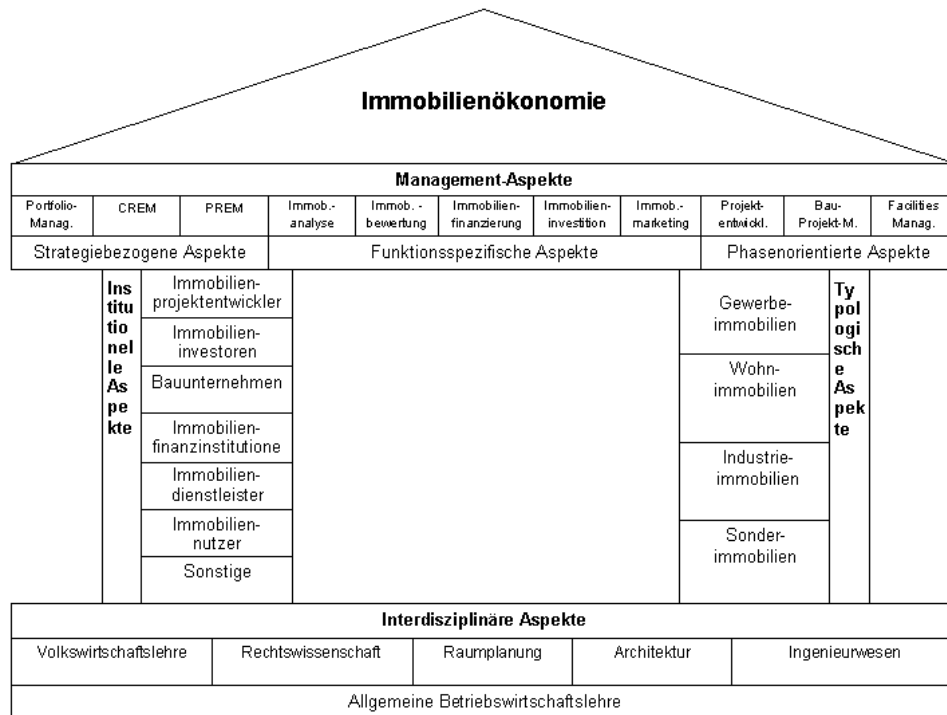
Immobilienökonomie

Management-Aspekte

Portfolio-Manag. | CREM | PREM | Immob.-analyse | Immob.-bewertung | Immobilien-finanzierung | Immobilien-investition | Immob.-marketing | Projekt-entwickl. | Bau-Projekt-M. | Facilities Manag.

Strategiebezogene Aspekte | Funktionsspezifische Aspekte | Phasenorientierte Aspekte

Institutionelle Aspekte

Immobilien-projektentwickler
Immobilien-investoren
Bauunternehmen
Immobilien-finanzinstitutione
Immobilien-dienstleister
Immobilien-nutzer
Sonstige

Gewerbe-immobilien
Wohn-immobilien
Industrie-immobilien
Sonder-immobilien

Typologische Aspekte

Interdisziplinäre Aspekte

Volkswirtschaftslehre | Rechtswissenschaft | Raumplanung | Architektur | Ingenieurwesen

Allgemeine Betriebswirtschaftslehre